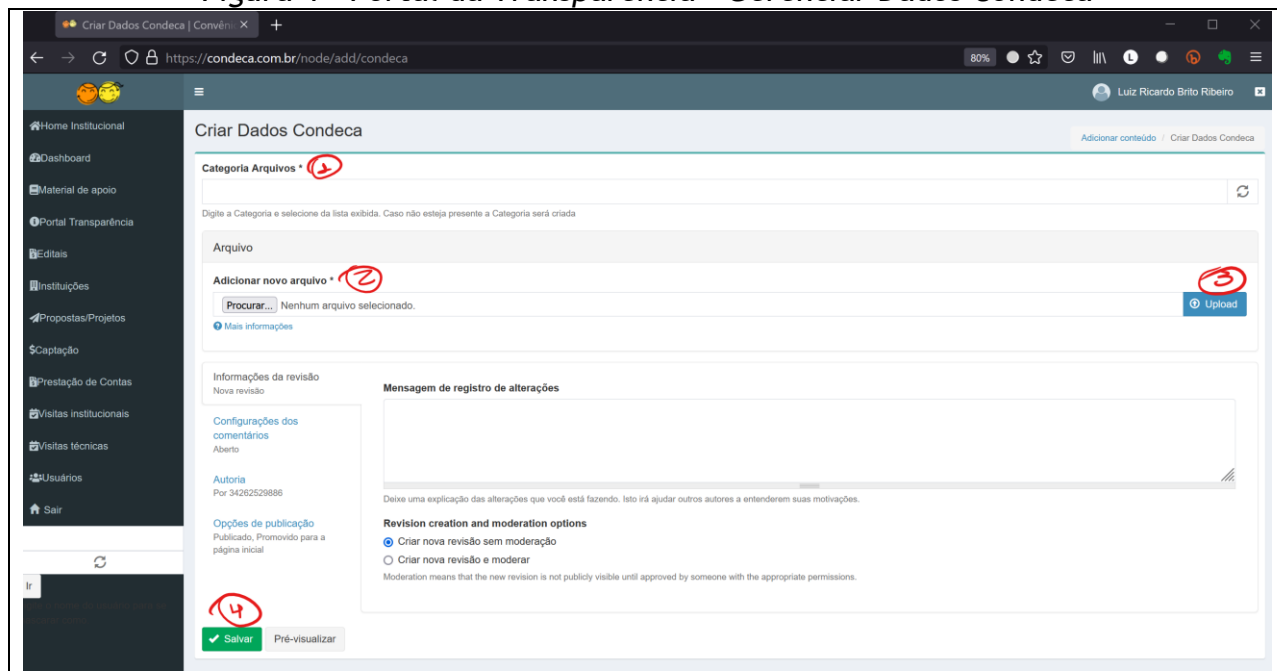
Figura 4 - Portal da Transparência - Gerenciar Dados Condeca

Criar Dados Condeca | Convêni ×

https://condeca.com.br/node/add/condeca

80%

Luiz Ricardo Brito Ribeiro

Home Institucional
Dashboard
Material de apoio
Portal Transparência
Editais
Instituições
Propostas/Projetos
$Captação
Prestação de Contas
Visitas institucionais
Visitas técnicas
Usuários
Sair

Ir

Criar Dados Condeca

Adicionar conteúdo / Criar Dados Condeca

Categoria Arquivos * 1

Digite a Categoria e selecione da lista exibida. Caso não esteja presente a Categoria será criada

Arquivo

Adicionar novo arquivo * 2

Procurar... Nenhum arquivo selecionado.

3

Upload

Mais informações

Informações da revisão
Nova revisão

Configurações dos comentários
Aberto

Autoria
Por 34262529886

Opções de publicação
Publicado, Promovido para a página inicial

Mensagem de registro de alterações

Deixe uma explicação das alterações que você está fazendo. Isto irá ajudar outros autores a entenderem suas motivações.

Revision creation and moderation options

Criar nova revisão sem moderação

Criar nova revisão e moderar

Moderation means that the new revision is not publicly visible until approved by someone with the appropriate permissions.

4

Salvar

Pré-visualizar